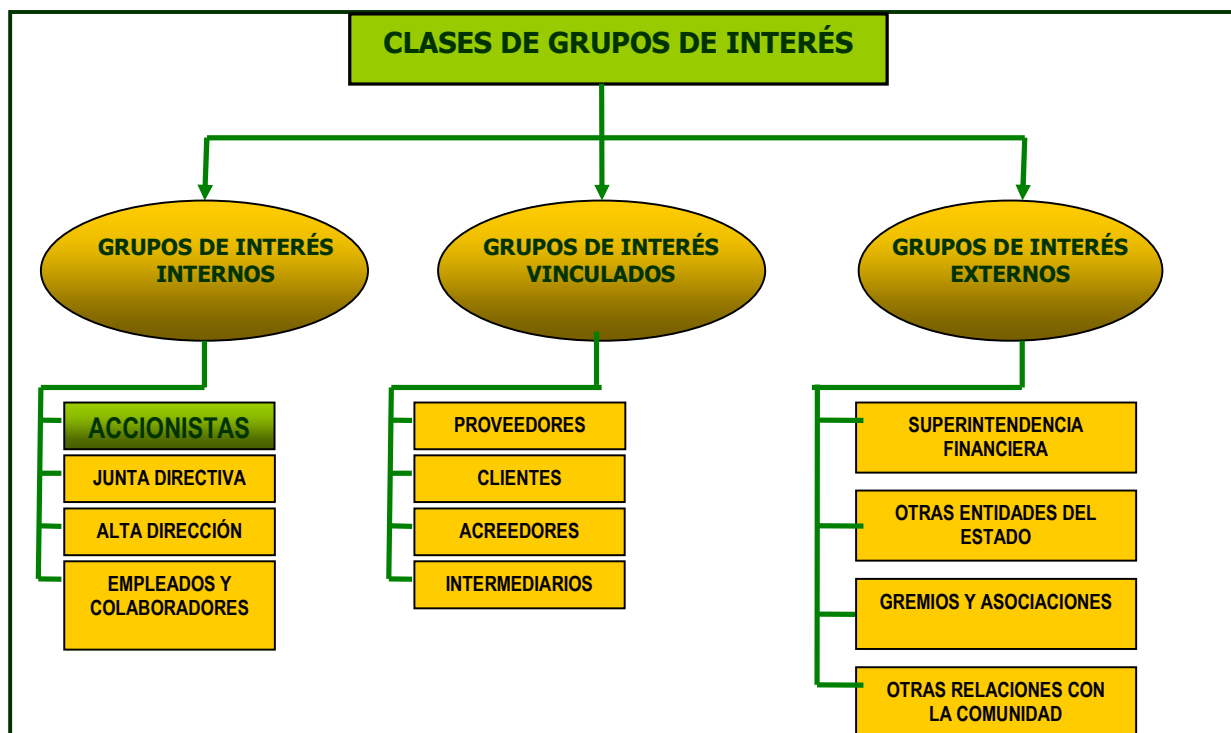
CLASES DE GRUPOS DE INTERÉS

GRUPOS DE INTERÉS INTERNOS

ACCIONISTAS

JUNTA DIRECTIVA

ALTA DIRECCIÓN

EMPLEADOS Y COLABORADORES

GRUPOS DE INTERÉS VINCULADOS

PROVEEDORES

CLIENTES

ACREEDORES

INTERMEDIARIOS

GRUPOS DE INTERÉS EXTERNOS

SUPERINTENDENCIA FINANCIERA

OTRAS ENTIDADES DEL ESTADO

GREMIOS Y ASOCIACIONES

OTRAS RELACIONES CON LA COMUNIDAD